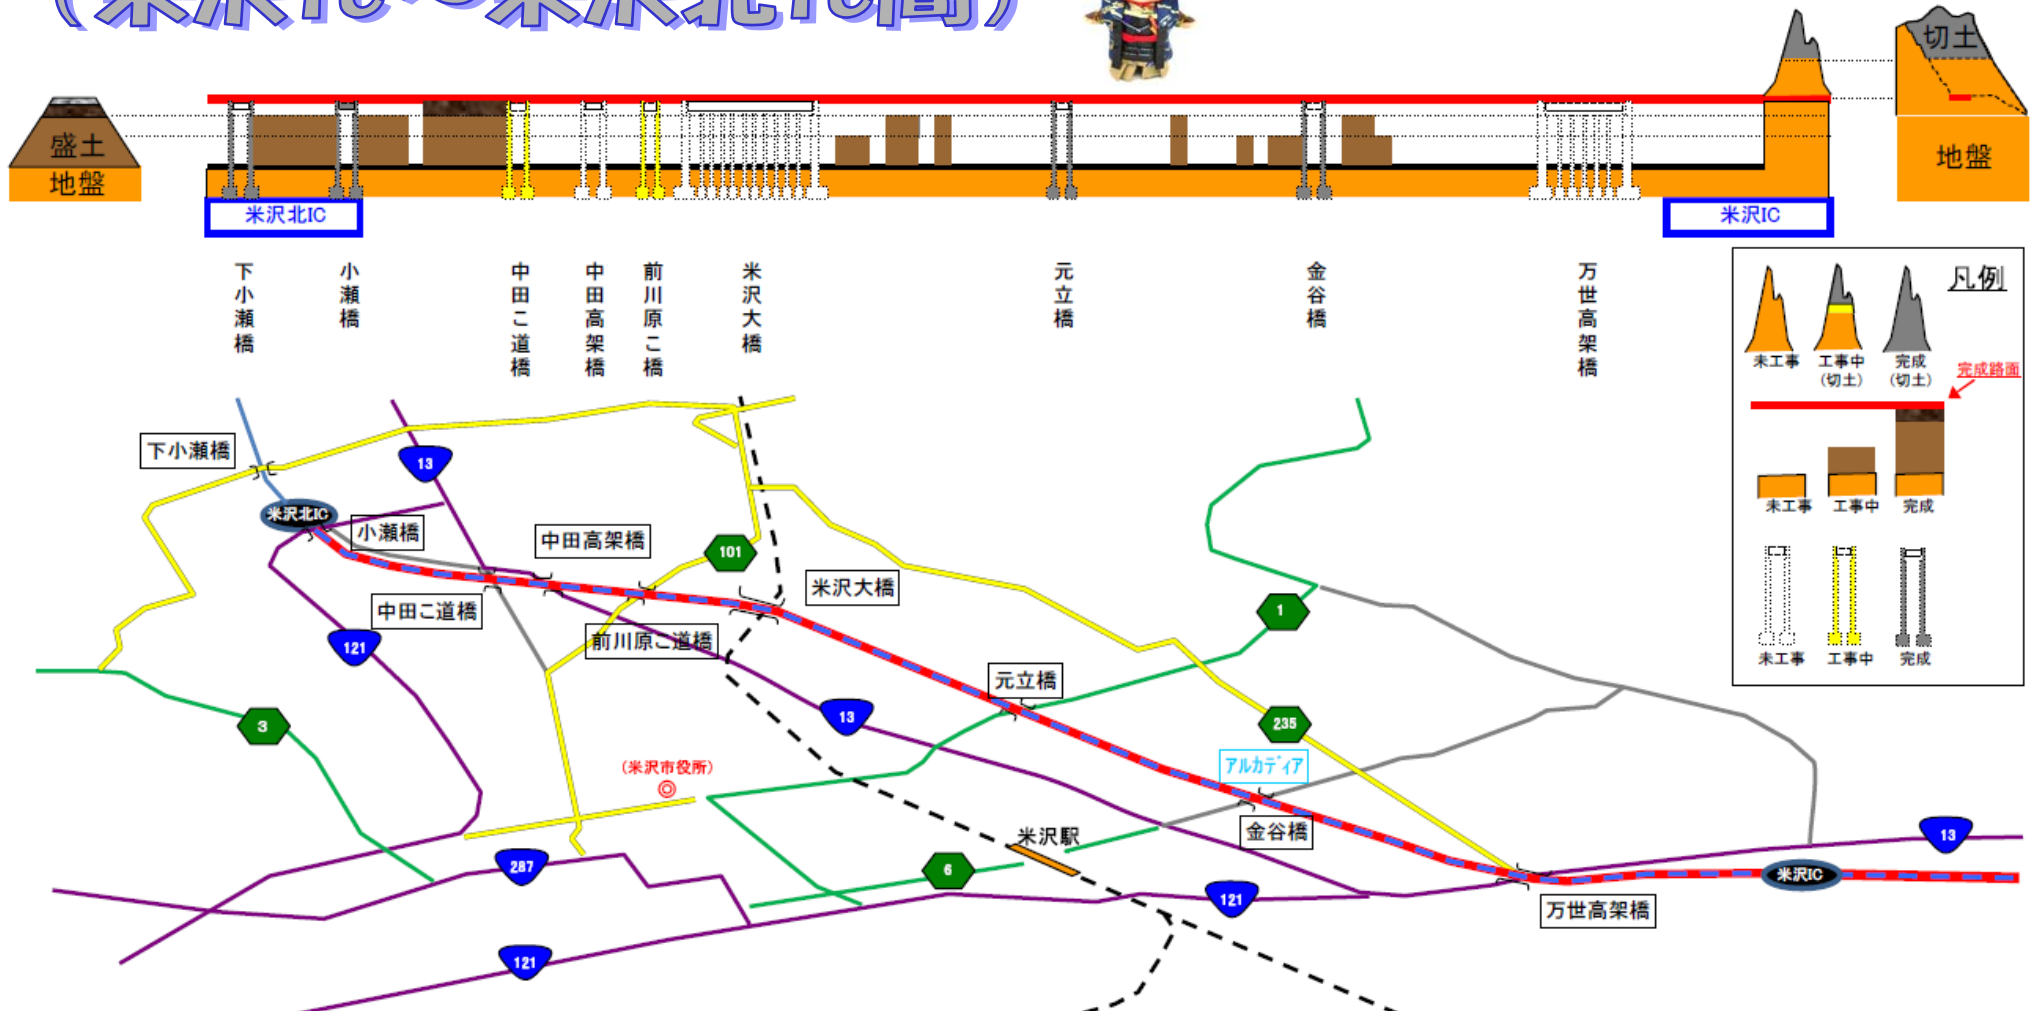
盛土
地盤
米沢北IC
米沢IC
切土
地盤
下小瀬橋
小瀬橋
中田こ道橋
中田高架橋
前川原こ橋
米沢大橋
元立橋
金谷橋
万世高架橋
凡例
未工事
工事中（切土）
完成（切土）
完成路面
未工事
工事中
完成
未工事
工事中
完成
下小瀬橋
13
米沢北IC
小瀬橋
中田高架橋
101
米沢大橋
中田こ道橋
121
前川原こ道橋
1
元立橋
3
13
235
アルカディア
（米沢市役所）
米沢駅
金谷橋
287
6
121
13
米沢IC
万世高架橋
121